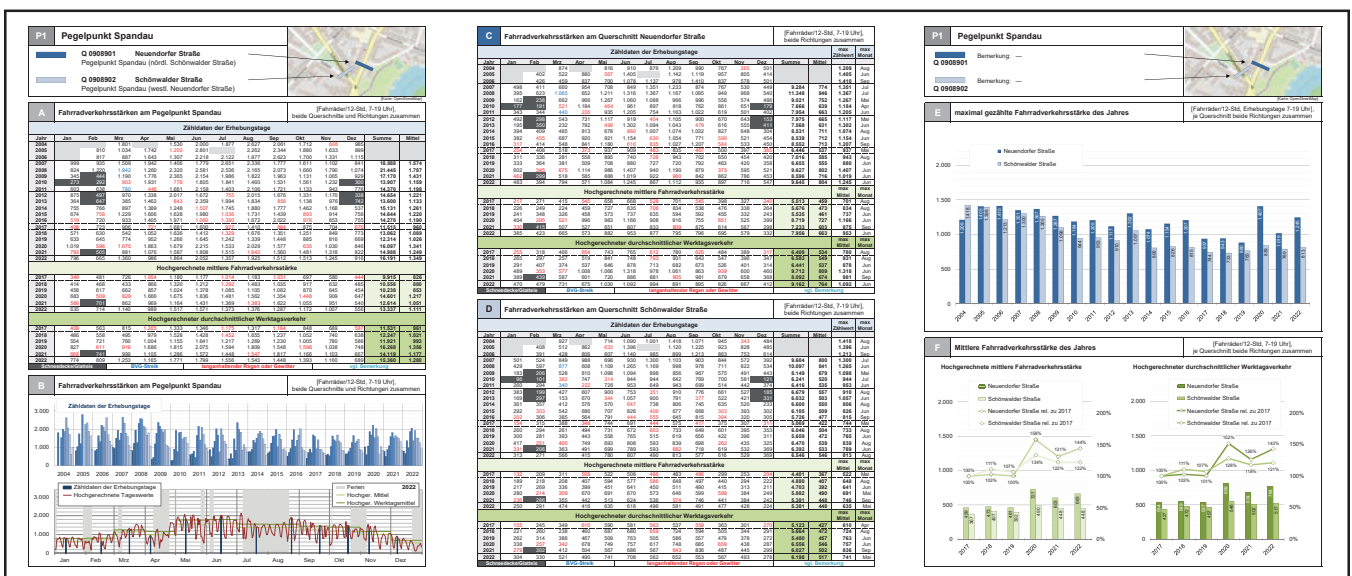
P1 Pegelpunkt Spandau

Q 0908901 Neuendorfer Straße
Pegelpunkt Spandau (nördl. Schönwalder Straße)

Q 0908902 Schönwalder Straße
Pegelpunkt Spandau (westl. Neuendorfer Straße)

A Fahrradverkehrsstärken am Pegelpunkt Spandau

[Fahrräder/12-Std, 7-19 Uhr], beide Querschnitte und Richtungen zusammen

Zähldaten der Erhebungstage

Hochgerechnete mittlere Fahrradverkehrsstärke

Hochgerechneter durchschnittlicher Werktagsverkehr

Schneedecke/Glätte BVG-Streik langanhaltender Regen oder Gewitter vgl. Bemerkung

B Fahrradverkehrsstärken am Pegelpunkt Spandau

[Fahrräder/12-Std, 7-19 Uhr], beide Querschnitte und Richtungen zusammen

Zähldaten der Erhebungstage

Zähldaten der Erhebungstage
Hochgerechnete Tageswerte
Ferien
Hochger. Mittel
Hochger. Werktagsmittel

Jan Feb Mrz Apr Mai Jun Jul Aug Sep Okt Nov Dez

C Fahrradverkehrsstärken am Querschnitt Neuendorfer Straße

[Fahrräder/12-Std, 7-19 Uhr], beide Richtungen zusammen

Zähldaten der Erhebungstage

Hochgerechnete mittlere Fahrradverkehrsstärke

Hochgerechneter durchschnittlicher Werktagsverkehr

Schneedecke/Glätte BVG-Streik langanhaltender Regen oder Gewitter vgl. Bemerkung

D Fahrradverkehrsstärken am Querschnitt Schönwalder Straße

[Fahrräder/12-Std, 7-19 Uhr], beide Richtungen zusammen

Zähldaten der Erhebungstage

Hochgerechnete mittlere Fahrradverkehrsstärke

Hochgerechneter durchschnittlicher Werktagsverkehr

Schneedecke/Glätte BVG-Streik langanhaltender Regen oder Gewitter vgl. Bemerkung

P1 Pegelpunkt Spandau

Q 0908901 Bemerkung: —

Q 0908902 Bemerkung: —

E maximal gezählte Fahrradverkehrsstärke des Jahres

[Fahrräder/12-Std, 7-19 Uhr], je Querschnitt beide Richtungen zusammen

Neuendorfer Straße
Schönwalder Straße

F Mittlere Fahrradverkehrsstärke des Jahres

[Fahrräder/12-Std, 7-19 Uhr], je Querschnitt beide Richtungen zusammen

Hochgerechnete mittlere Fahrradverkehrsstärke

Hochgerechneter durchschnittlicher Werktagsverkehr

Neuendorfer Straße
Schönwalder Straße
Neuendorfer Straße rel. zu 2017
Schönwalder Straße rel. zu 2017